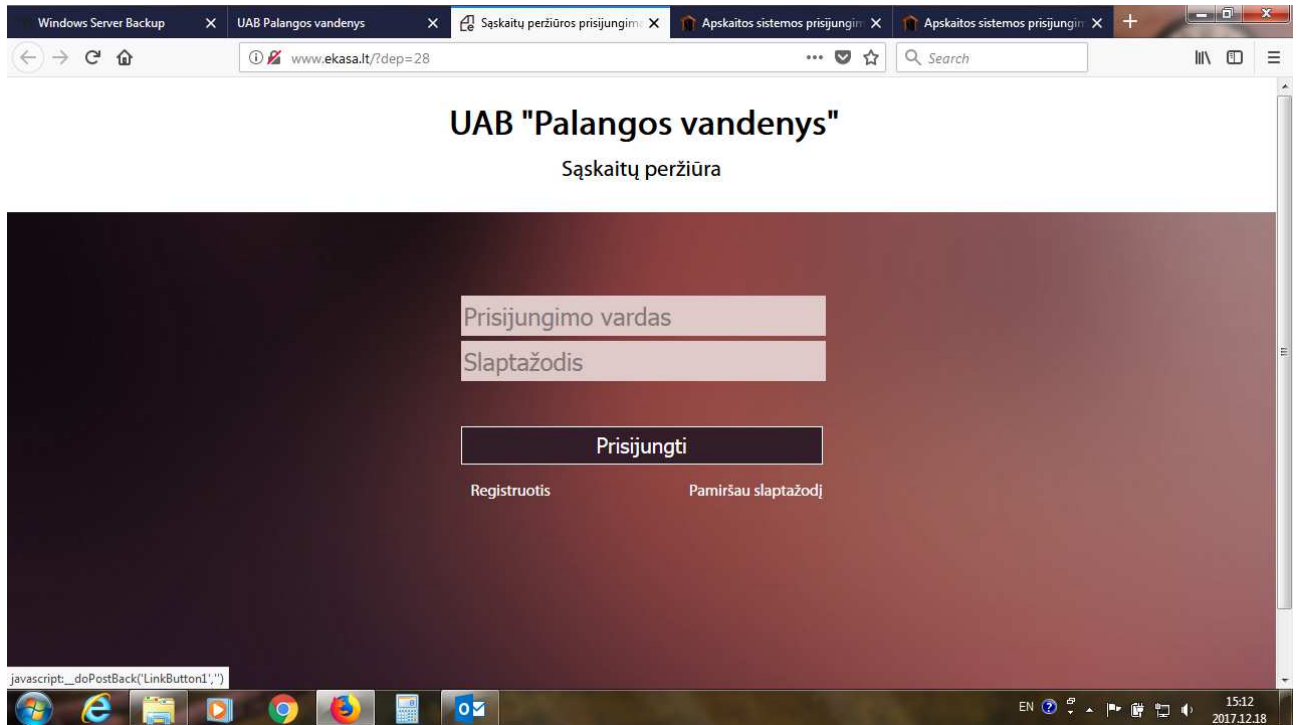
Windows Server Backup
UAB Palangos vandenys
Sąskaitų peržiūros prisijungim
Apskaitos sistemos prisijungim
Apskaitos sistemos prisijungim

www.ekasa.lt/?dep=28
Search

UAB "Palangos vandenys"

Sąskaitų peržiūra

Prisijungimo vardas
Slaptažodis

Prisijungti

Registruotis
Pamiršau slaptažodį

javascript:__doPostBack('LinkButton1','')

EN
15:12
2017.12.18